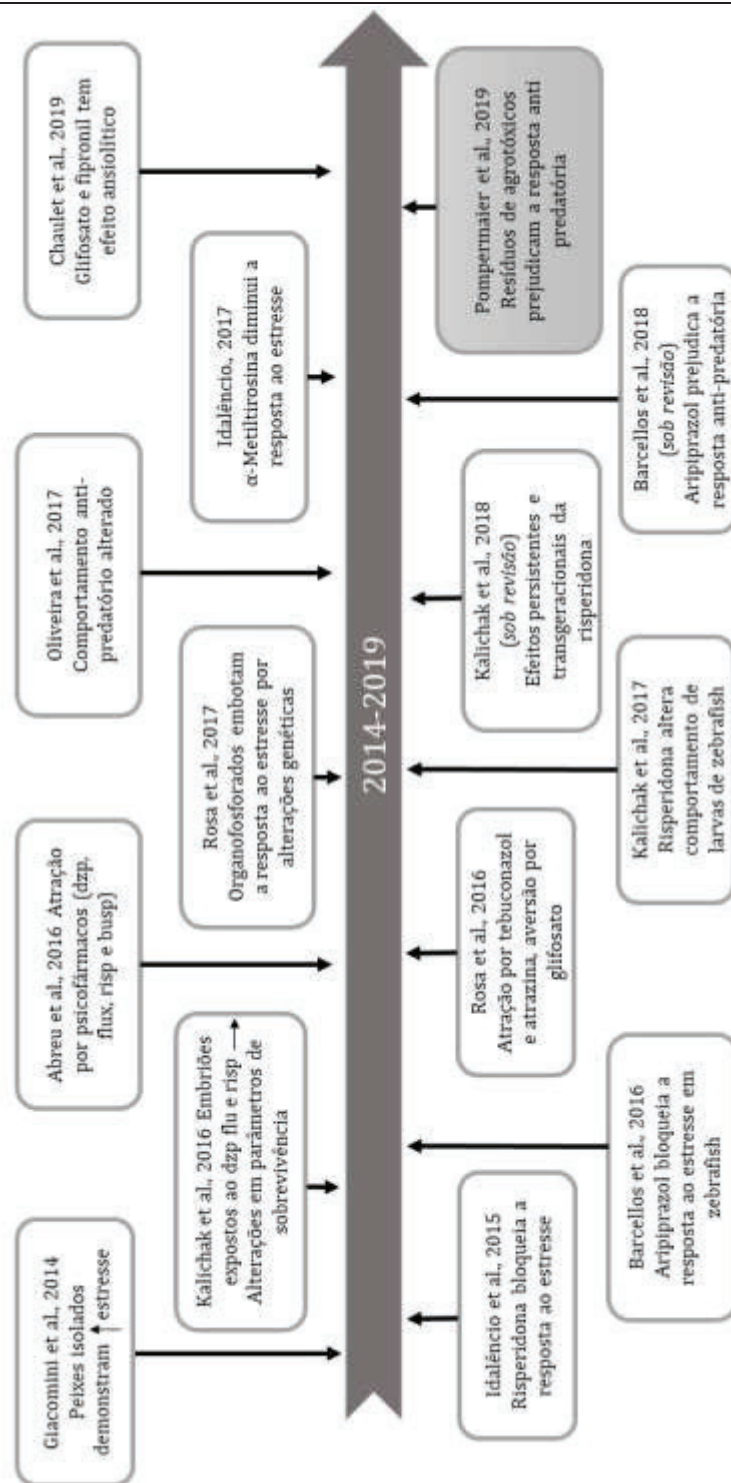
Giacomini et al., 2014
Peixes isolados demonstram ↑ estresse

Kalichak et al., 2016 Embriões expostos ao dzp flu e risp ⟶ Alterações em parâmetros de sobrevivência

Idalêncio et al., 2015
Risperidona bloqueia a resposta ao estresse

Barcellos et al., 2016
Aripiprazol bloqueia a resposta ao estresse em zebrafish

Abreu et al., 2016 Atração por psicofármacos (dzp, flux, risp e busp)

Rosa et al., 2016
Atração por tebuconazol e atrazina, aversão por glifosato

Rosa et al., 2017
Organofosforados embotam a resposta ao estresse por alterações genéticas

Kalichak et al., 2017
Risperidona altera comportamento de larvas de zebrafish

2014-2019

Oliveira et al., 2017
Comportamento anti-predatório alterado

Kalichak et al., 2018
(sob revisão)
Efeitos persistentes e transgeracionais da risperidona

Idalêncio, 2017
α-Metiltirosina diminui a resposta ao estresse

Barcellos et al., 2018
(sob revisão)
Aripiprazol prejudica a resposta anti-predatória

Chaulet et al., 2019
Glifosato e fipronil tem efeito ansiolítico

Pompermaier et al., 2019
Resíduos de agrotóxicos prejudicam a resposta anti predatória